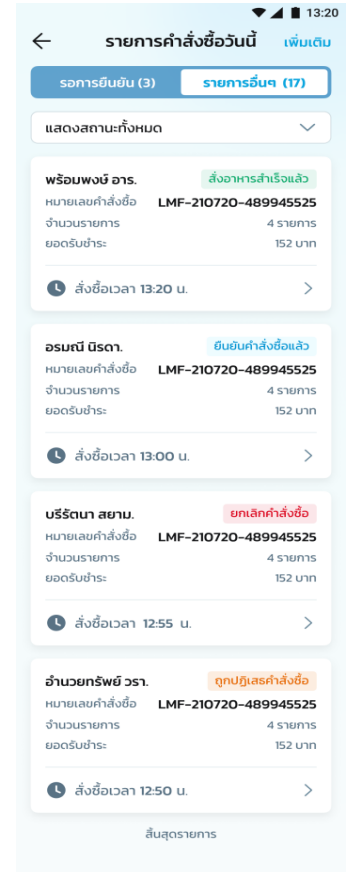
13:20

รายการคำสั่งซื้อวันนี้ เพิ่มเติม

รอการยืนยัน (3) รายการอื่นๆ (17)

แสดงสถานะทั้งหมด

พร้อมพงษ์ อาร. สั่งอาหารสำเร็จแล้ว
หมายเลขคำสั่งซื้อ LMF-210720-489945525
จำนวนรายการ 4 รายการ
ยอดรับชำระ 152 บาท
สั่งซื้อเวลา 13:20 น.

อรมณี นิรดา. ยืนยันคำสั่งซื้อแล้ว
หมายเลขคำสั่งซื้อ LMF-210720-489945525
จำนวนรายการ 4 รายการ
ยอดรับชำระ 152 บาท
สั่งซื้อเวลา 13:00 น.

บรีรัตนา สยาม. ยกเลิกคำสั่งซื้อ
หมายเลขคำสั่งซื้อ LMF-210720-489945525
จำนวนรายการ 4 รายการ
ยอดรับชำระ 152 บาท
สั่งซื้อเวลา 12:55 น.

อำนวยทรัพย์ วรา. ถูกปฏิเสธคำสั่งซื้อ
หมายเลขคำสั่งซื้อ LMF-210720-489945525
จำนวนรายการ 4 รายการ
ยอดรับชำระ 152 บาท
สั่งซื้อเวลา 12:50 น.

สิ้นสุดรายการ